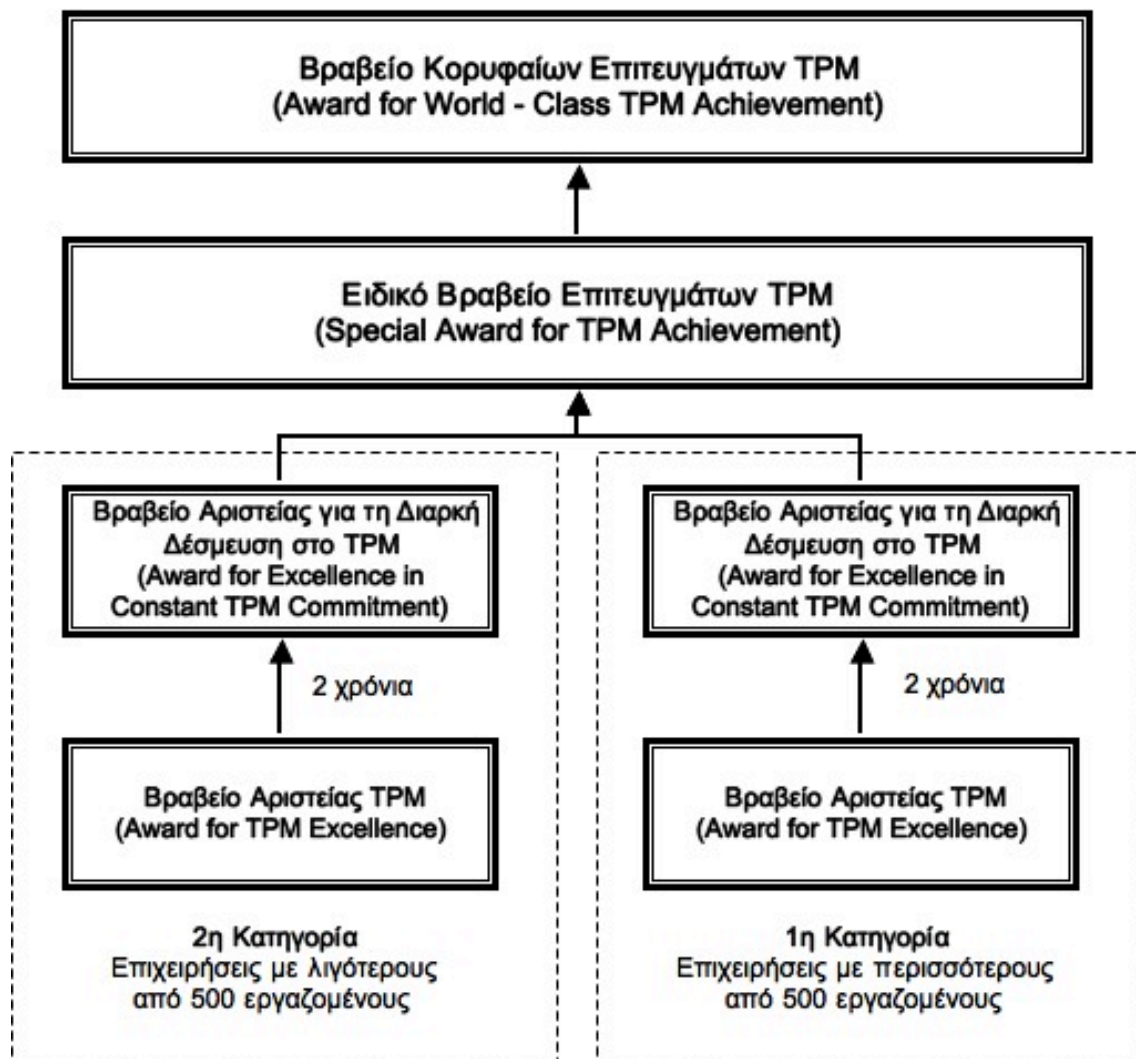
Βραβείο Κορυφαίων Επιτευγμάτων TPM
(Award for World - Class TPM Achievement)

Ειδικό Βραβείο Επιτευγμάτων TPM
(Special Award for TPM Achievement)

Βραβείο Αριστείας για τη Διαρκή Δέσμευση στο TPM
(Award for Excellence in Constant TPM Commitment)

2 χρόνια

Βραβείο Αριστείας TPM
(Award for TPM Excellence)

2η Κατηγορία
Επιχειρήσεις με λιγότερους από 500 εργαζομένους

Βραβείο Αριστείας για τη Διαρκή Δέσμευση στο TPM
(Award for Excellence in Constant TPM Commitment)

2 χρόνια

Βραβείο Αριστείας TPM
(Award for TPM Excellence)

1η Κατηγορία
Επιχειρήσεις με περισσότερους από 500 εργαζομένους